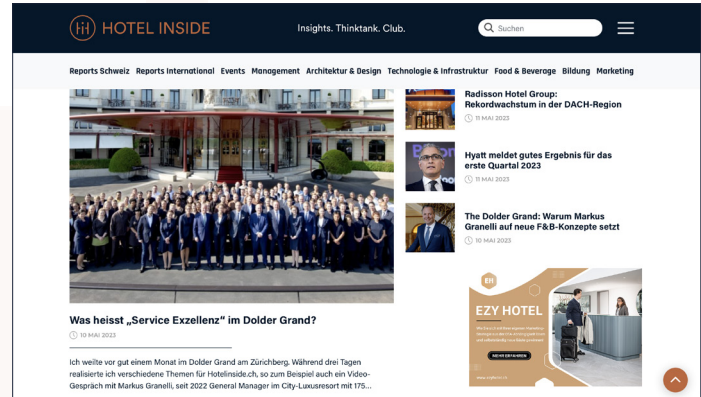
HOTEL INSIDE

Insights. Thinktank. Club.

Suchen

Reports Schweiz Reports International Events Management Architektur & Design Technologie & Infrastruktur Food & Beverage Bildung Marketing

Was heisst „Service Exzellenz" im Dolder Grand?

10 MAI 2023

Ich weilte vor gut einem Monat im Dolder Grand am Zürichberg. Während drei Tagen realisierte ich verschiedene Themen für Hotelinside.ch, so zum Beispiel auch ein Video-Gespräch mit Markus Granelli, seit 2022 General Manager im City-Luxusresort mit 175...

Radisson Hotel Group: Rekordwachstum in der DACH-Region

11 MAI 2023

Hyatt meldet gutes Ergebnis für das erste Quartal 2023

11 MAI 2023

The Dolder Grand: Warum Markus Granelli auf neue F&B-Konzepte setzt

10 MAI 2023

EH

EZY HOTEL

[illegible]

MEHR ERFAHREN

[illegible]